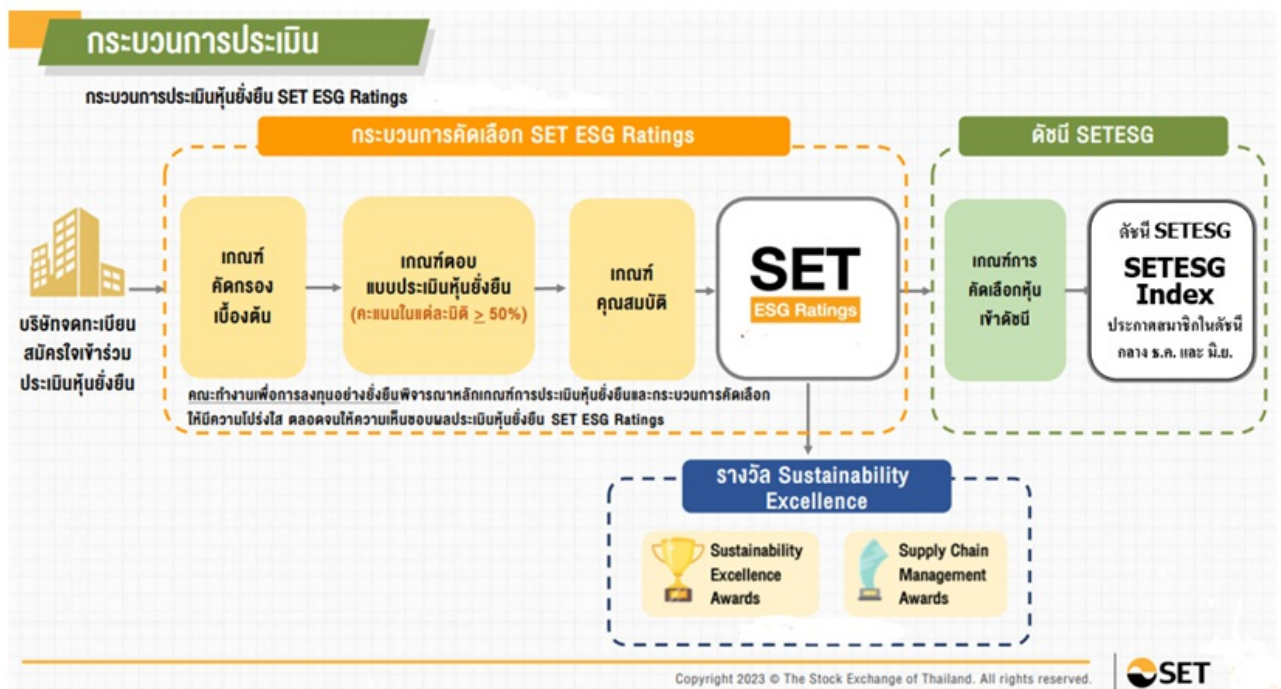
กระบวนการประเมิน

กระบวนการประเมินหุ้นยั่งยืน SET ESG Ratings

กระบวนการคัดเลือก SET ESG Ratings

ดัชนี SETESG

บริษัทจดทะเบียน สมัครใจเข้าร่วม ประเมินหุ้นยั่งยืน

เกณฑ์ คัดกรอง เบื้องต้น

เกณฑ์ตอบ แบบประเมินหุ้นยั่งยืน (คะแนนในแต่ละมิติ $\geq$ 50%)

เกณฑ์ คุณสมบัติ

SET ESG Ratings

เกณฑ์การ คัดเลือกหุ้น เข้าดัชนี

ดัชนี SETESG
SETESG Index
ประกาศสมาชิกในดัชนี กลาง ธ.ค. และ มิ.ย.

คณะทำงานเพื่อการลงทุนอย่างยั่งยืนพิจารณาหลักเกณฑ์การประเมินหุ้นยั่งยืนและกระบวนการคัดเลือก ให้มีความโปร่งใส ตลอดจนให้ความเห็นชอบผลประเมินหุ้นยั่งยืน SET ESG Ratings

รางวัล Sustainability Excellence

Sustainability Excellence Awards

Supply Chain Management Awards

Copyright 2023 © The Stock Exchange of Thailand. All rights reserved.

SET